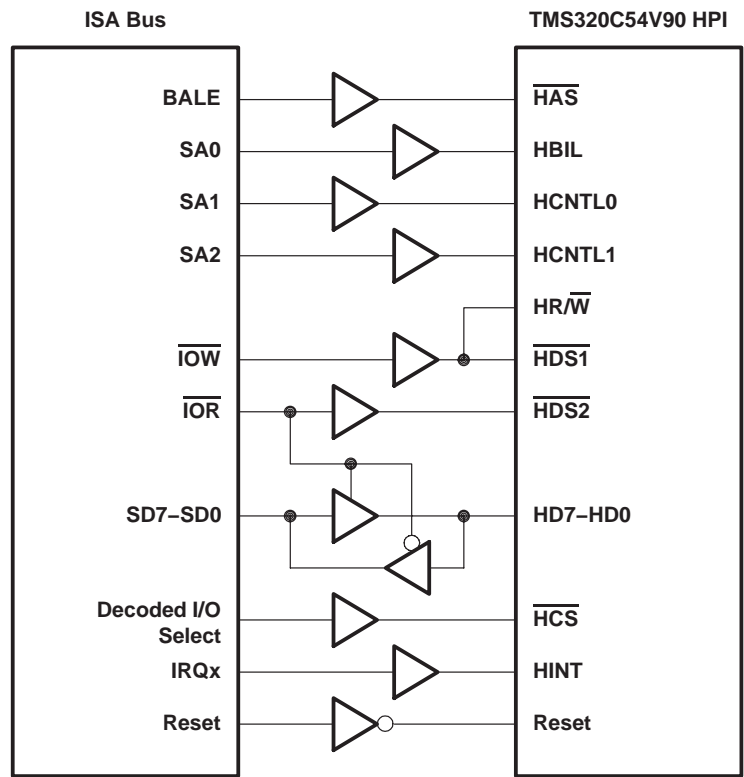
ISA Bus

TMS320C54V90 HPI

BALE

SA0

SA1

SA2

$\overline{IOW}$

$\overline{IOR}$

SD7−SD0

Decoded I/O Select

IRQx

Reset

$\overline{HAS}$

HBIL

HCNTL0

HCNTL1

HR/$\overline{W}$

$\overline{HDS1}$

$\overline{HDS2}$

HD7−HD0

$\overline{HCS}$

HINT

Reset